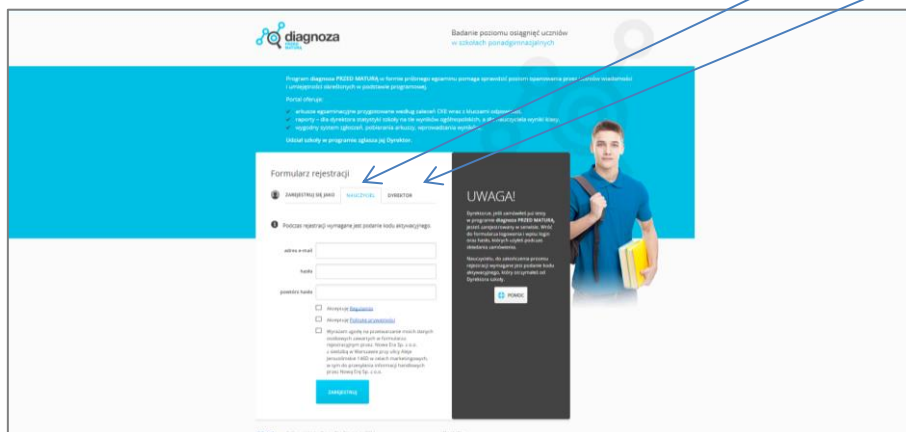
diagnoza PRZED MATURĄ

Badanie poziomu osiągnięć uczniów w szkołach ponadgimnazjalnych

Program diagnoza PRZED MATURĄ w formie próbnego egzaminu pomaga sprawdzić poziom opanowania przez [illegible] wiadomości i umiejętności określonych w podstawie programowej.

Portal oferuje:

✓ arkusze egzaminacyjne przygotowane według zaleceń CKE wraz z kluczem odpowiedzi,
✓ raporty – dla dyrektora statystyki szkoły na tle wyników ogólnopolskich, a dla nauczyciela wyniki klasy,
✓ wygodny system zgłoszeń, pobierania arkuszy, wprowadzania wyników.

Udział szkoły w programie zgłasza jej Dyrektor.

Formularz rejestracji

ZAREJESTRUJ SIĘ JAKO NAUCZYCIEL DYREKTOR

Podczas rejestracji wymagane jest podanie kodu aktywacyjnego.

adres e-mail

hasło

powtórz hasło

Akceptuję Regulamin

Akceptuję Politykę prywatności

Wyrażam zgodę na przetwarzanie moich danych osobowych zawartych w formularzu rejestracyjnym przez Nowa Era Sp. z o.o. z siedzibą w Warszawie przy ulicy Aleje Jerozolimskie 146D w celach marketingowych, w tym do przesyłania informacji handlowych przez Nowa Era Sp. z o.o.

ZAREJESTRUJ

UWAGA!

Dyrektorze, jeśli zamówiłeś już testy w programie diagnoza PRZED MATURĄ, jesteś zarejestrowany w serwisie. Wróć do formularza logowania i wpisz login oraz hasło, których użyłeś podczas składania zamówienia.

Nauczycielu, do zakończenia procesu rejestracji wymagane jest podanie kodu aktywacyjnego, który otrzymałeś od Dyrektora szkoły.

POMOC